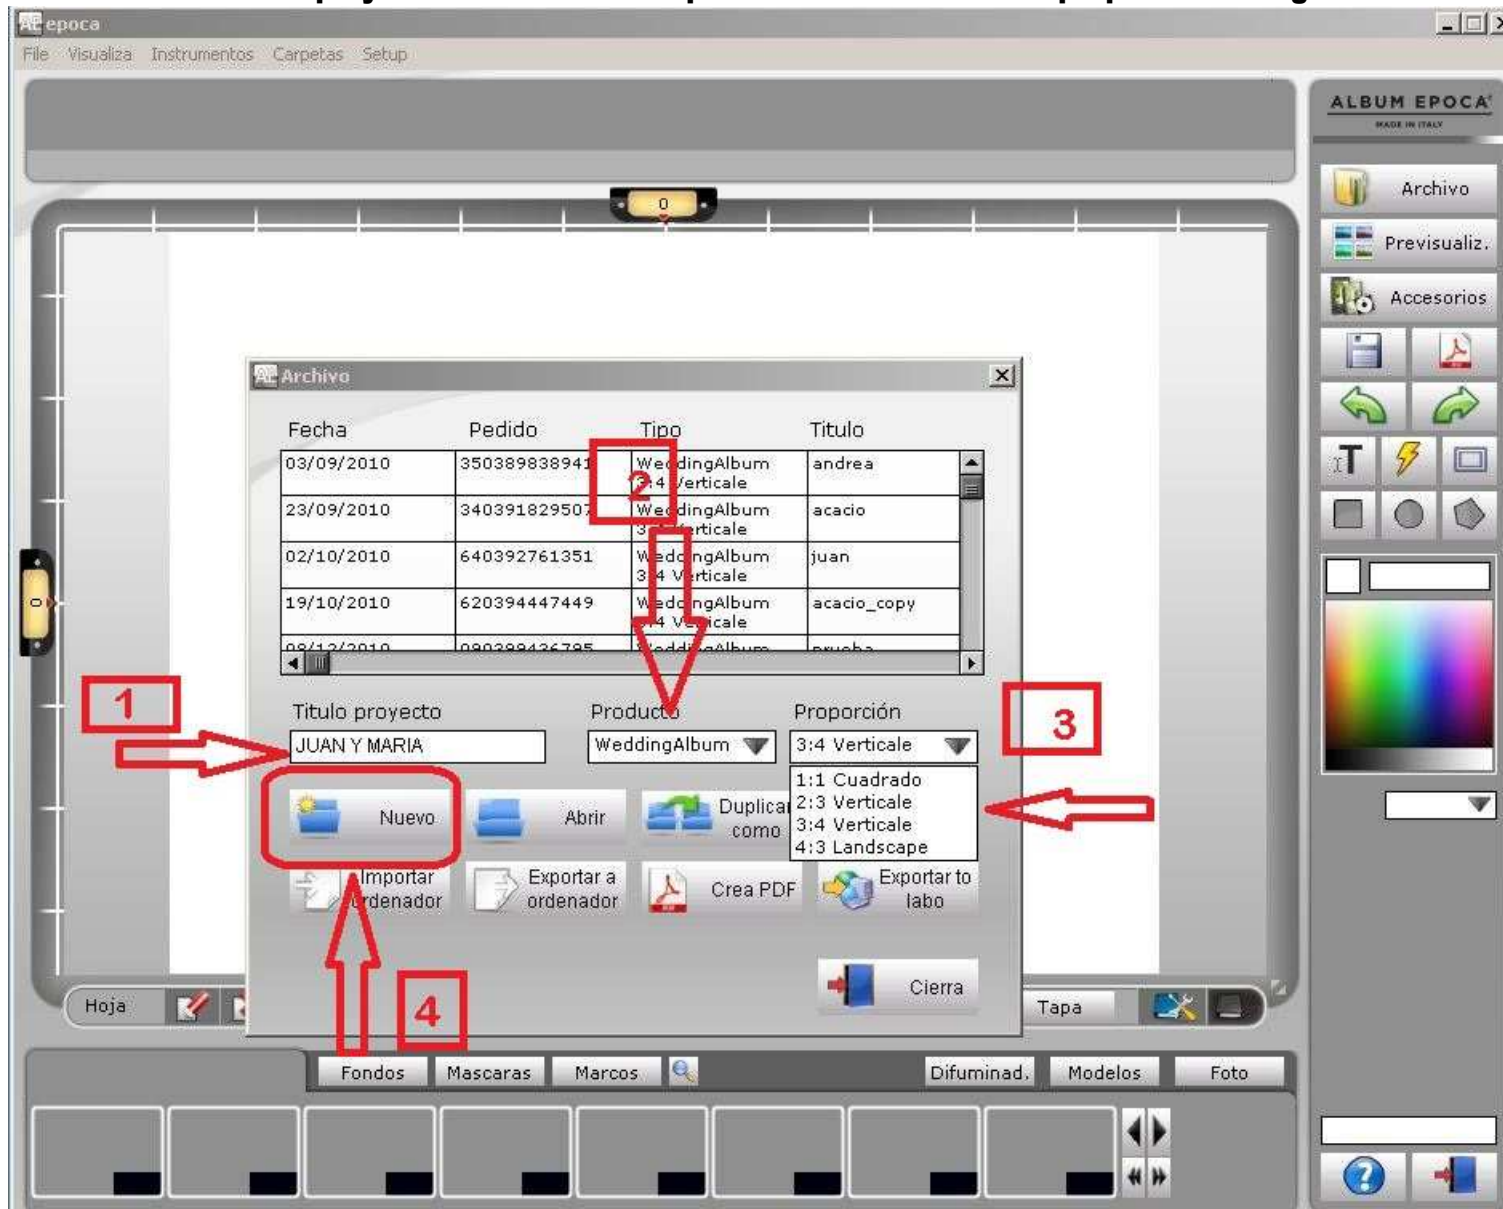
epoca

File Visualiza Instrumentos Carpetas Setup

ALBUM EPOCA
MADE IN ITALY

Archivo
Previsualiz.
Accesorios

0

0

Archivo

| Fecha | Pedido | Tipo | Titulo |
|---|---|---|---|
| 03/09/2010 | 350389838941 | WeddingAlbum 3:4 Verticale | andrea |
| 23/09/2010 | 340391829507 | WeddingAlbum 3:4 Verticale | acacio |
| 02/10/2010 | 640392761351 | WeddingAlbum 3:4 Verticale | juan |
| 19/10/2010 | 620394447449 | WeddingAlbum 3:4 Verticale | acacio_copy |
| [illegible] | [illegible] | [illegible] | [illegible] |

1

2

3

4

Titulo proyecto
JUAN Y MARIA

Producto
WeddingAlbum

Proporción
3:4 Verticale

1:1 Cuadrado
2:3 Verticale
3:4 Verticale
4:3 Landscape

Nuevo
Abrir
Duplicar como
Importar ordenador
Exportar a ordenador
Crea PDF
Exportar to labo
Cierra

Hoja
Tapa

Fondos
Mascaras
Marcos
Difuminad.
Modelos
Foto